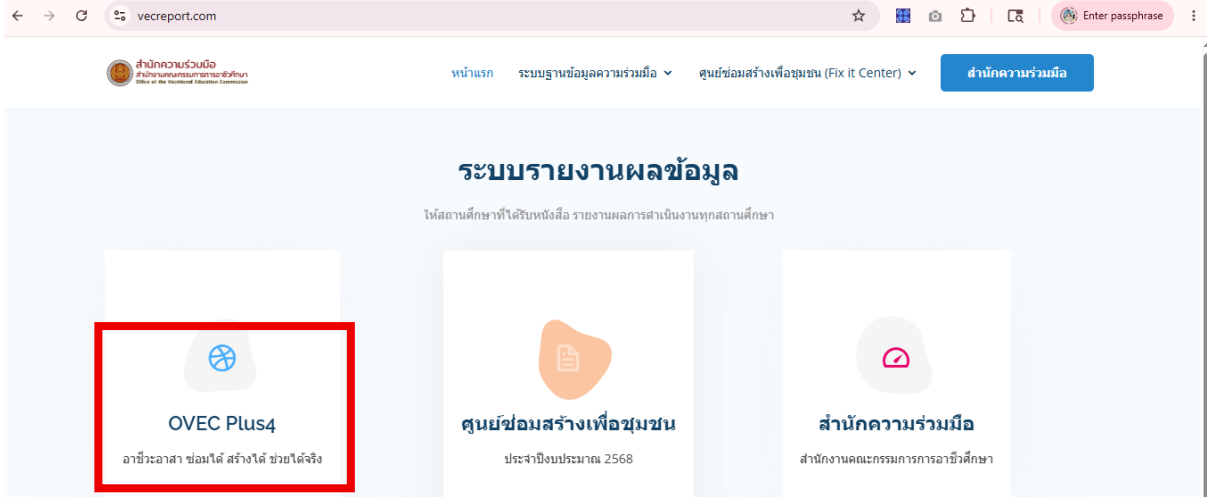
vecreport.com

Enter passphrase

สำนักความร่วมมือ
สำนักงานคณะกรรมการการอาชีวศึกษา
Office of the Vocational Education Commission

หน้าแรก ระบบฐานข้อมูลความร่วมมือ ศูนย์ซ่อมสร้างเพื่อชุมชน (Fix it Center) สำนักความร่วมมือ

ระบบรายงานผลข้อมูล

ให้สถานศึกษาที่ได้รับหนังสือ รายงานผลการดำเนินงานทุกสถานศึกษา

OVEC Plus4
อาชีวะอาสา ซ่อมได้ สร้างได้ ช่วยได้จริง

ศูนย์ซ่อมสร้างเพื่อชุมชน
ประจำปีงบประมาณ 2568

สำนักความร่วมมือ
สำนักงานคณะกรรมการการอาชีวศึกษา